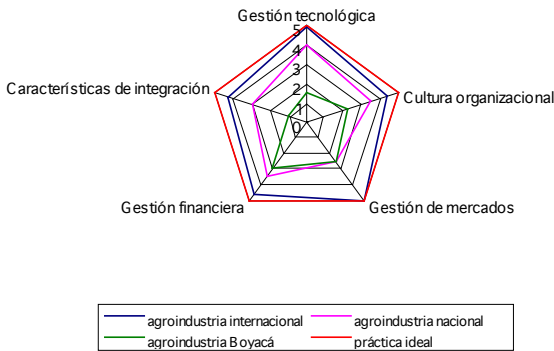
Gestión tecnológica

5
4
3
2
1
0

Cultura organizacional

Gestión de mercados

Gestión financiera

Características de integración

agroindustria internacional
agroindustria nacional
agroindustria Boyacá
práctica ideal